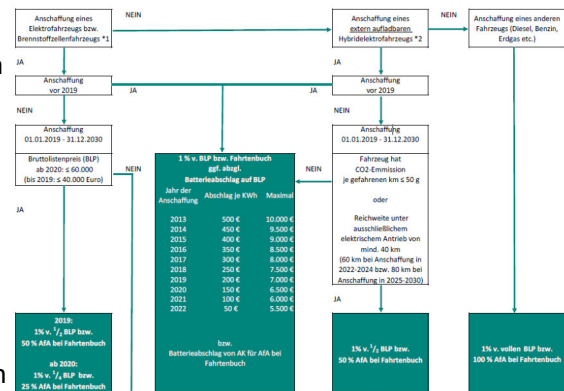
Anschaffung eines Elektrofahrzeugs bzw. Brennstoffzellenfahrzeugs *1

NEIN

Anschaffung eines extern aufladbaren Hybridelektrofahrzeugs *2

NEIN

Anschaffung eines anderen Fahrzeugs (Diesel, Benzin, Erdgas etc.)

JA

JA

Anschaffung vor 2019

JA

Anschaffung vor 2019

NEIN

NEIN

Anschaffung 01.01.2019 - 31.12.2030

Bruttolistenpreis (BLP) ab 2020: ≤ 60.000 (bis 2019: ≤ 40.000 Euro)

JA

1 % v. BLP bzw. Fahrtenbuch ggf. abzgl. Batterieabschlag auf BLP

| Jahr der Anschaffung | Abschlag je KWh | Maximal |
|---|---|---|
| 2013 | 500 € | 10.000 € |
| 2014 | 450 € | 9.500 € |
| 2015 | 400 € | 9.000 € |
| 2016 | 350 € | 8.500 € |
| 2017 | 300 € | 8.000 € |
| 2018 | 250 € | 7.500 € |
| 2019 | 200 € | 7.000 € |
| 2020 | 150 € | 6.500 € |
| 2021 | 100 € | 6.000 € |
| 2022 | 50 € | 5.500 € |

bzw. Batterieabschlag von AK für AfA bei Fahrtenbuch

NEIN

Anschaffung 01.01.2019 - 31.12.2030

Fahrzeug hat CO2-Emission je gefahrenen km ≤ 50 g

oder

Reichweite unter ausschließlichem elektrischem Antrieb von mind. 40 km (60 km bei Anschaffung in 2022-2024 bzw. 80 km bei Anschaffung in 2025-2030)

JA

2019: 1% v. $^1/_2$ BLP bzw. 50 % AfA bei Fahrtenbuch

ab 2020: 1% v. $^1/_4$ BLP bzw. 25 % AfA bei Fahrtenbuch

1% v. $^1/_2$ BLP bzw. 50 % AfA bei Fahrtenbuch

1% v. vollen BLP bzw. 100 % AfA bei Fahrtenbuch